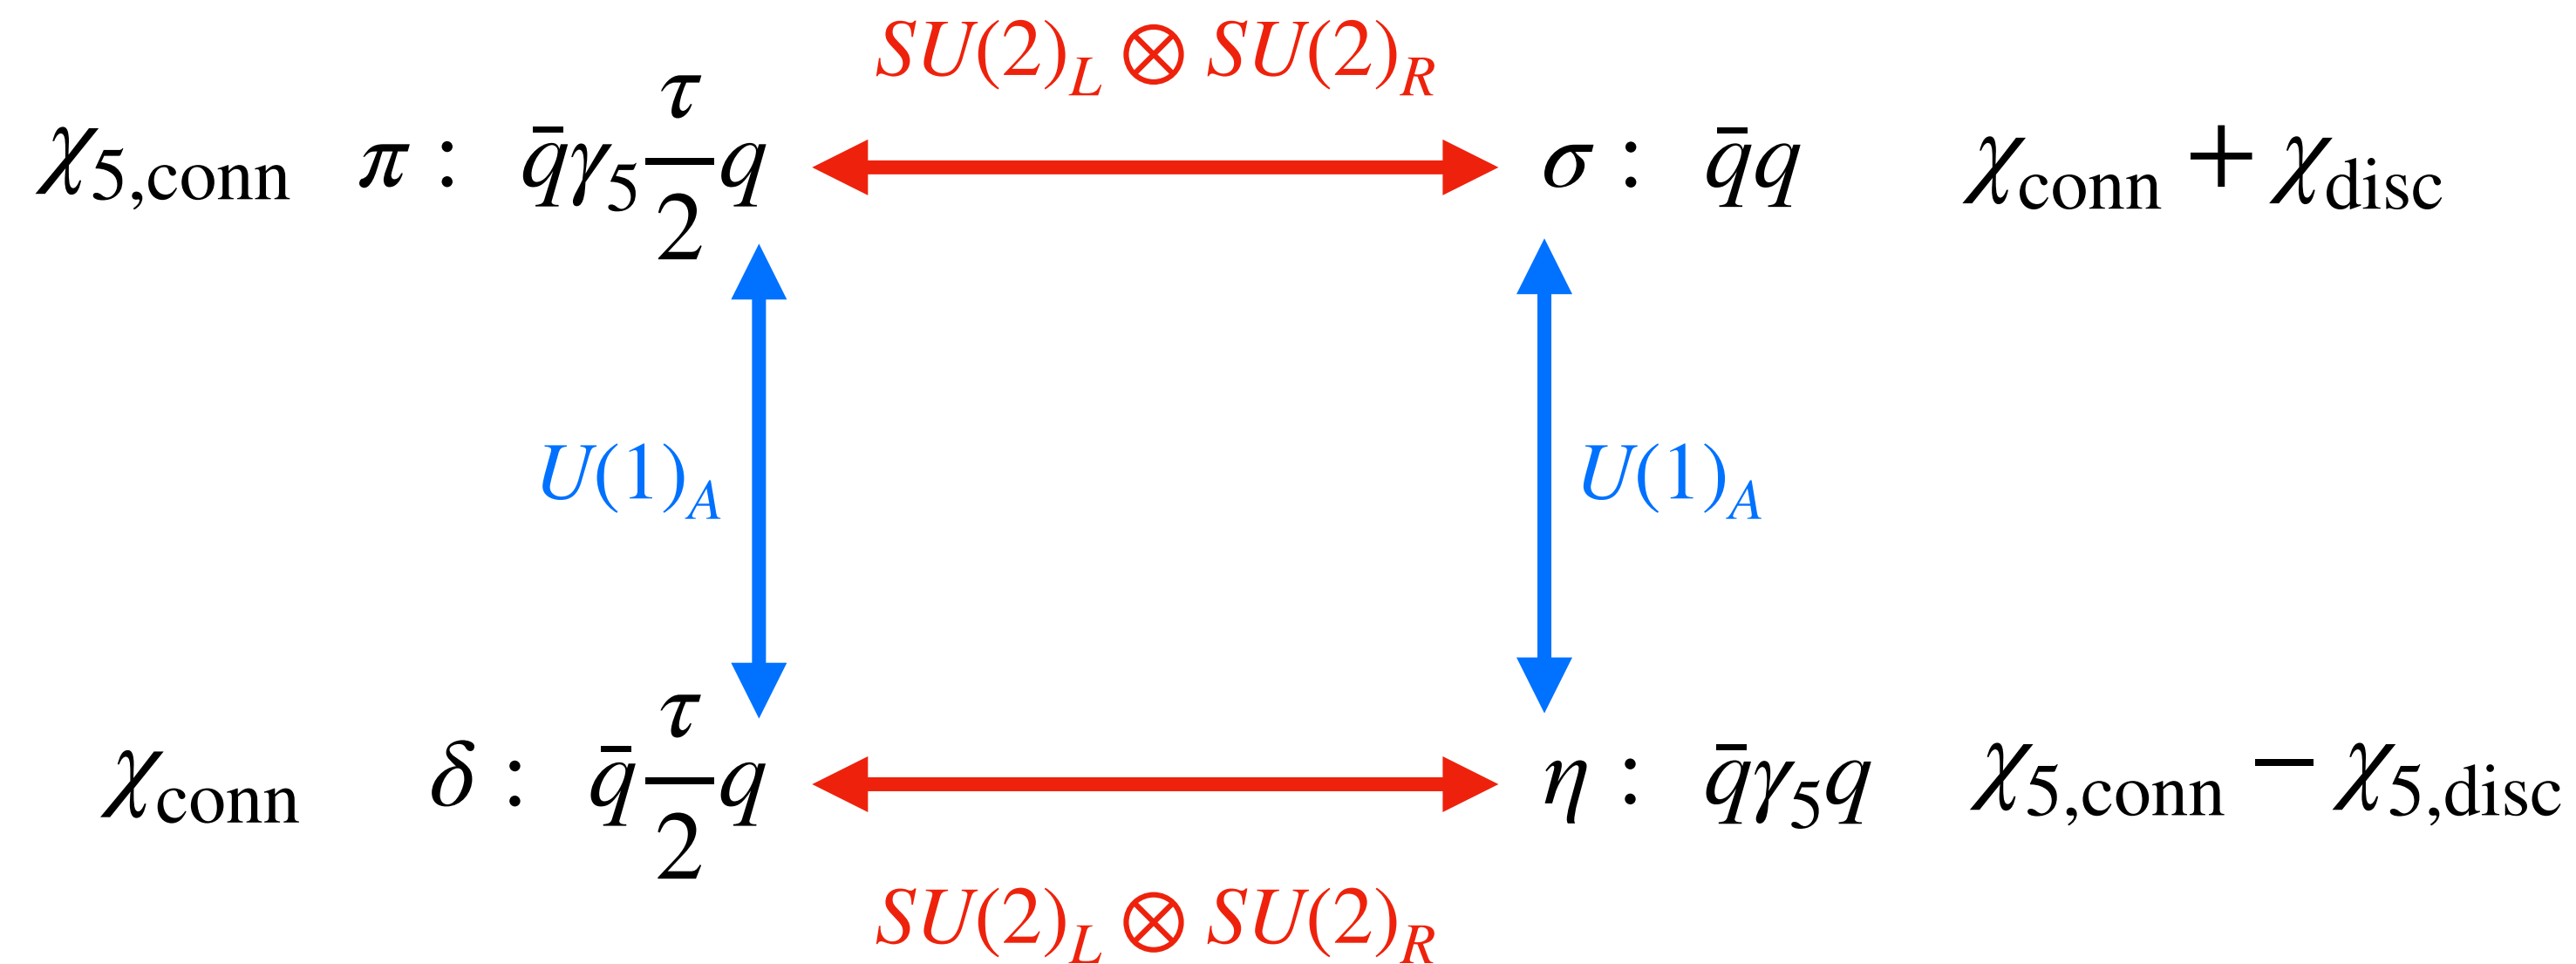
$SU(2)_L \otimes SU(2)_R$

$\chi_{5,\mathrm{conn}}$ $\pi: \ \bar{q}\gamma_5\frac{\tau}{2}q$ $\sigma: \ \bar{q}q$ $\chi_{\mathrm{conn}} + \chi_{\mathrm{disc}}$

$U(1)_A$ $U(1)_A$

$\chi_{\mathrm{conn}}$ $\delta: \ \bar{q}\frac{\tau}{2}q$ $\eta: \ \bar{q}\gamma_5 q$ $\chi_{5,\mathrm{conn}} - \chi_{5,\mathrm{disc}}$

$SU(2)_L \otimes SU(2)_R$